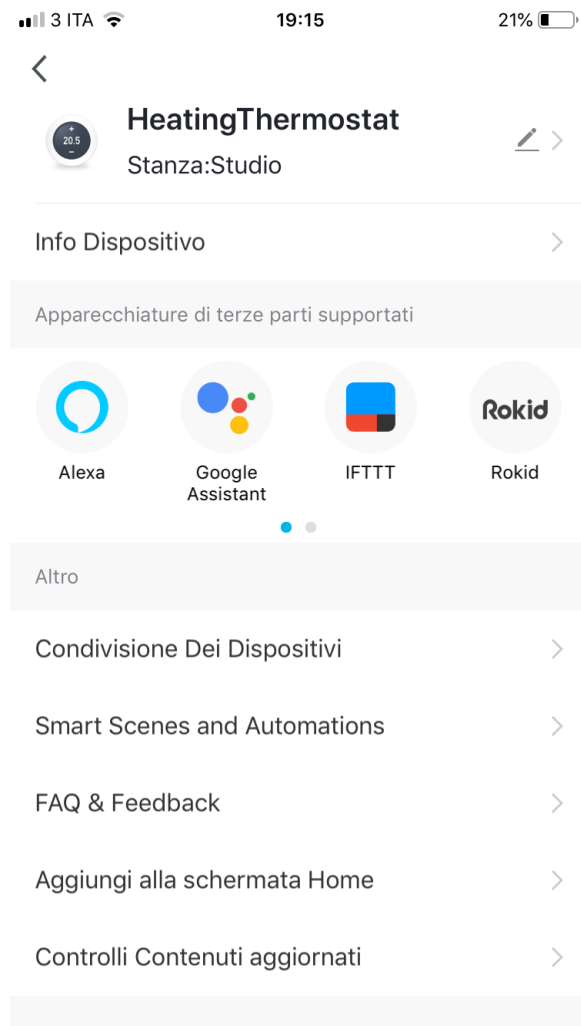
3 ITA 19:15 21%

HeatingThermostat
Stanza:Studio

20.5

Info Dispositivo

Apparecchiature di terze parti supportati

Alexa
Google Assistant
IFTTT
Rokid

Rokid

Altro

Condivisione Dei Dispositivi

Smart Scenes and Automations

FAQ & Feedback

Aggiungi alla schermata Home

Controlli Contenuti aggiornati